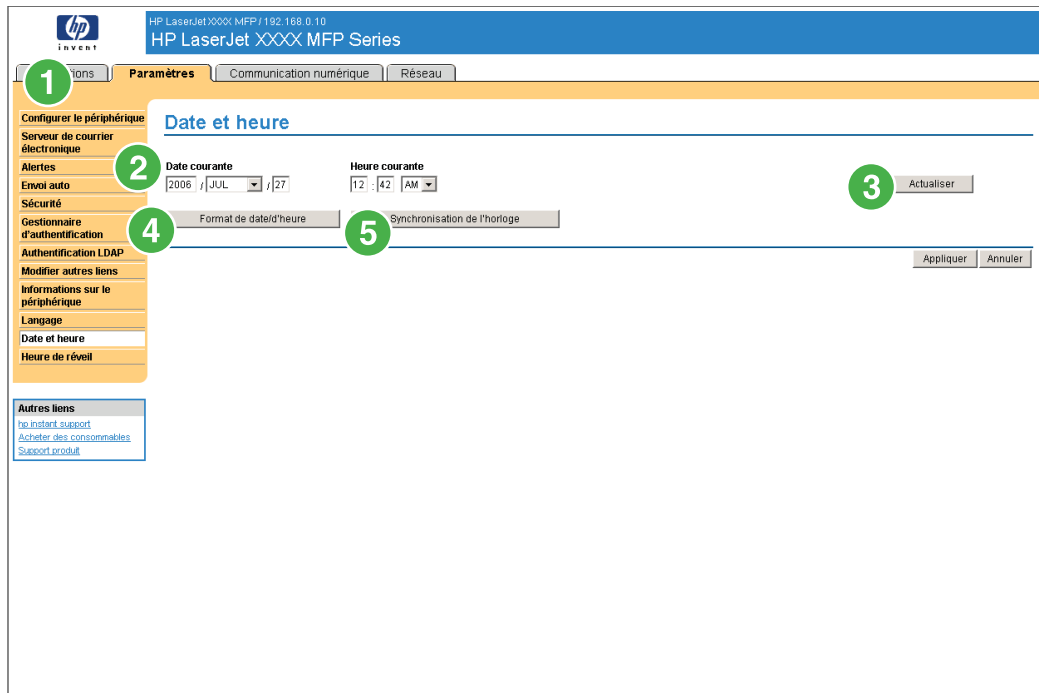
hp
invent

HP LaserJet XXXX MFP / 192.168.0.10
HP LaserJet XXXX MFP Series

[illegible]tions | Paramètres | Communication numérique | Réseau

1

Configurer le périphérique
Serveur de courrier électronique
Alertes
Envoi auto
Sécurité
Gestionnaire d'authentification
Authentification LDAP
Modifier autres liens
Informations sur le périphérique
Langage
Date et heure
Heure de réveil

Autres liens
hp instant support
Acheter des consommables
Support produit

Date et heure

2

Date courante
2006 / JUL / 27

Heure courante
12 : 42 AM

3

Actualiser

4

Format de date/d'heure

5

Synchronisation de l'horloge

Appliquer Annuler